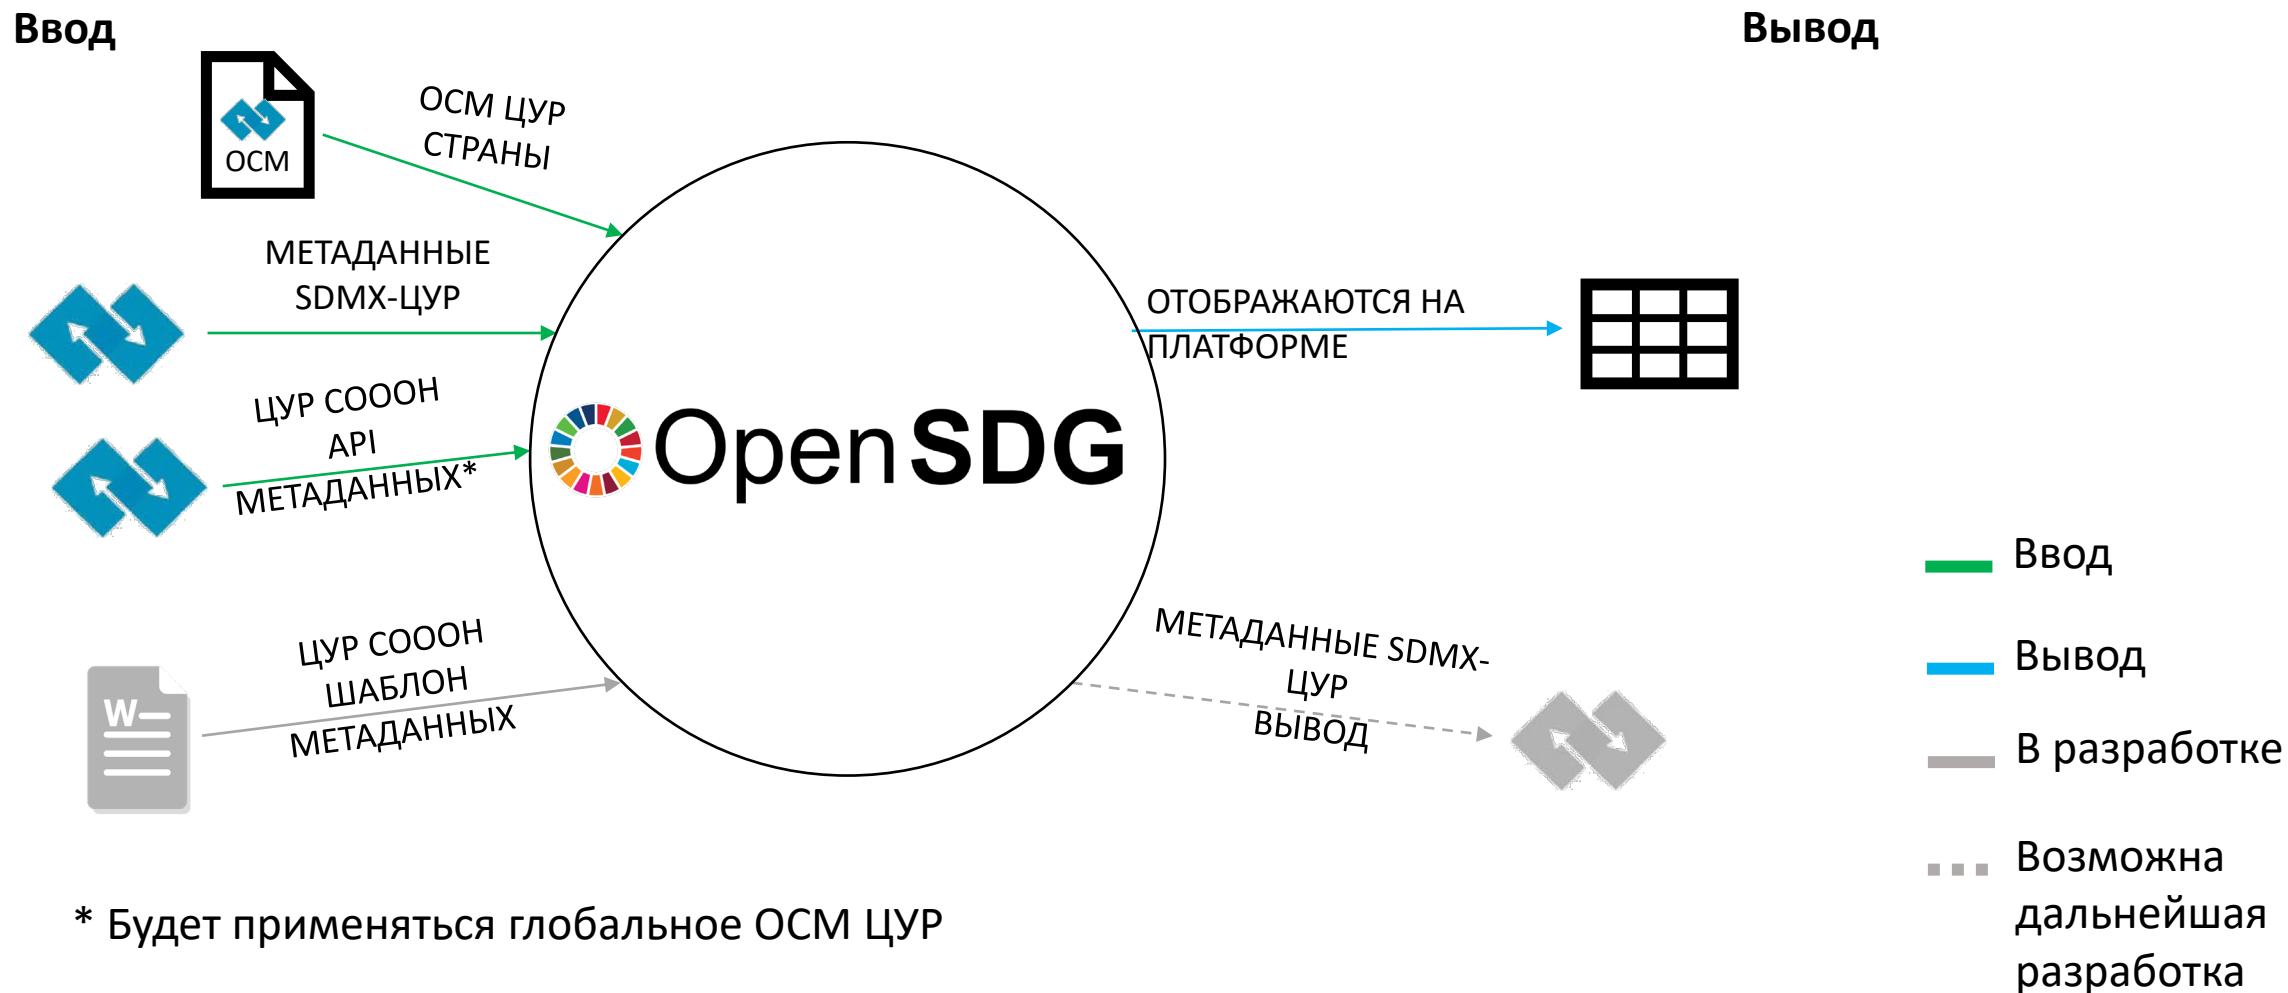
Ввод

Вывод

ОСМ

ОСМ ЦУР СТРАНЫ

МЕТАДАННЫЕ SDMX-ЦУР

ЦУР СОООН API МЕТАДАННЫХ*

ЦУР СОООН ШАБЛОН МЕТАДАННЫХ

W

OpenSDG

ОТОБРАЖАЮТСЯ НА ПЛАТФОРМЕ

МЕТАДАННЫЕ SDMX-ЦУР ВЫВОД

Ввод

Вывод

В разработке

Возможна дальнейшая разработка

* Будет применяться глобальное ОСМ ЦУР